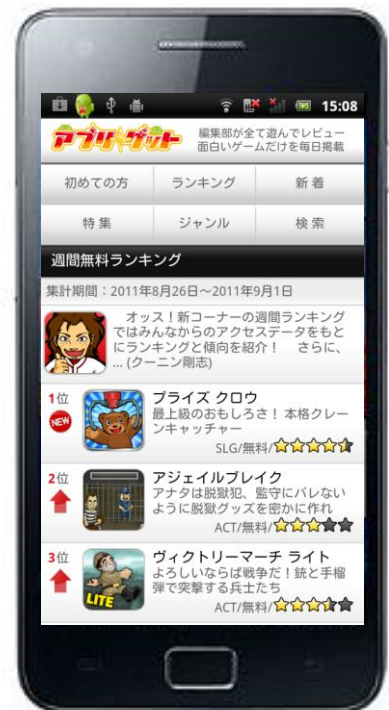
15:08

アプリゲット 編集部が全て遊んでレビュー 面白いゲームだけを毎日掲載

初めての方 | ランキング | 新着
特集 | ジャンル | 検索

週間無料ランキング

集計期間：2011年8月26日～2011年9月1日

オッス！新コーナーの週間ランキングではみんなからのアクセスデータをもとにランキングと傾向を紹介！　さらに、...(クーニン剛志)

1位 NEW
プライズ クロウ
最上級のおもしろさ！本格クレーンキャッチャー
SLG/無料/

2位
アジェイルブレイク
アナタは脱獄犯、監守にバレないように脱獄グッズを密かに作れ
ACT/無料/

3位
ヴィクトリーマーチ ライト
よろしいならば戦争だ！銃と手榴弾で突撃する兵士たち
ACT/無料/
LITE